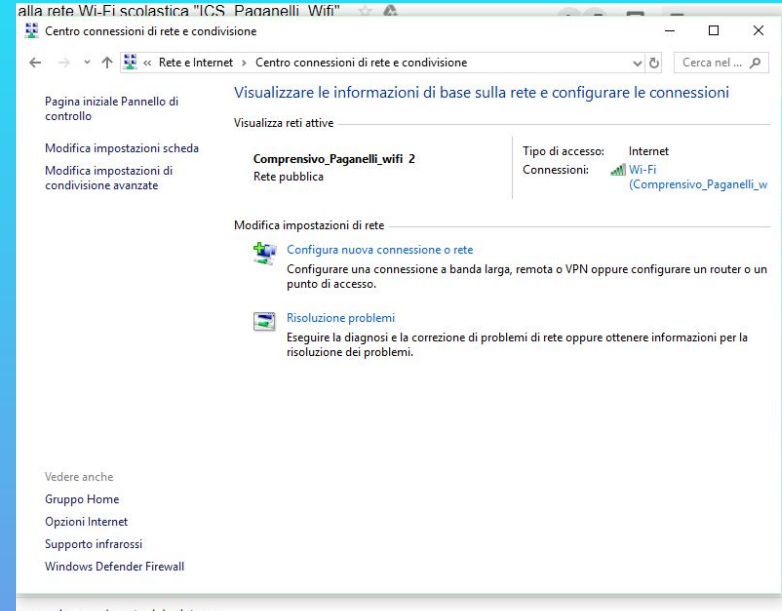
alla rete Wi-Fi scolastica "ICS_Paganelli_Wifi"

Centro connessioni di rete e condivisione

« Rete e Internet › Centro connessioni di rete e condivisione

Cerca nel ...

Pagina iniziale Pannello di controllo

Modifica impostazioni scheda

Modifica impostazioni di condivisione avanzate

Visualizzare le informazioni di base sulla rete e configurare le connessioni

Visualizza reti attive

Comprensivo_Paganelli_wifi 2
Rete pubblica

Tipo di accesso: Internet
Connessioni: Wi-Fi (Comprensivo_Paganelli_w

Modifica impostazioni di rete

Configura nuova connessione o rete
Configurare una connessione a banda larga, remota o VPN oppure configurare un router o un punto di accesso.

Risoluzione problemi
Eseguire la diagnosi e la correzione di problemi di rete oppure ottenere informazioni per la risoluzione dei problemi.

Vedere anche
Gruppo Home
Opzioni Internet
Supporto infrarossi
Windows Defender Firewall